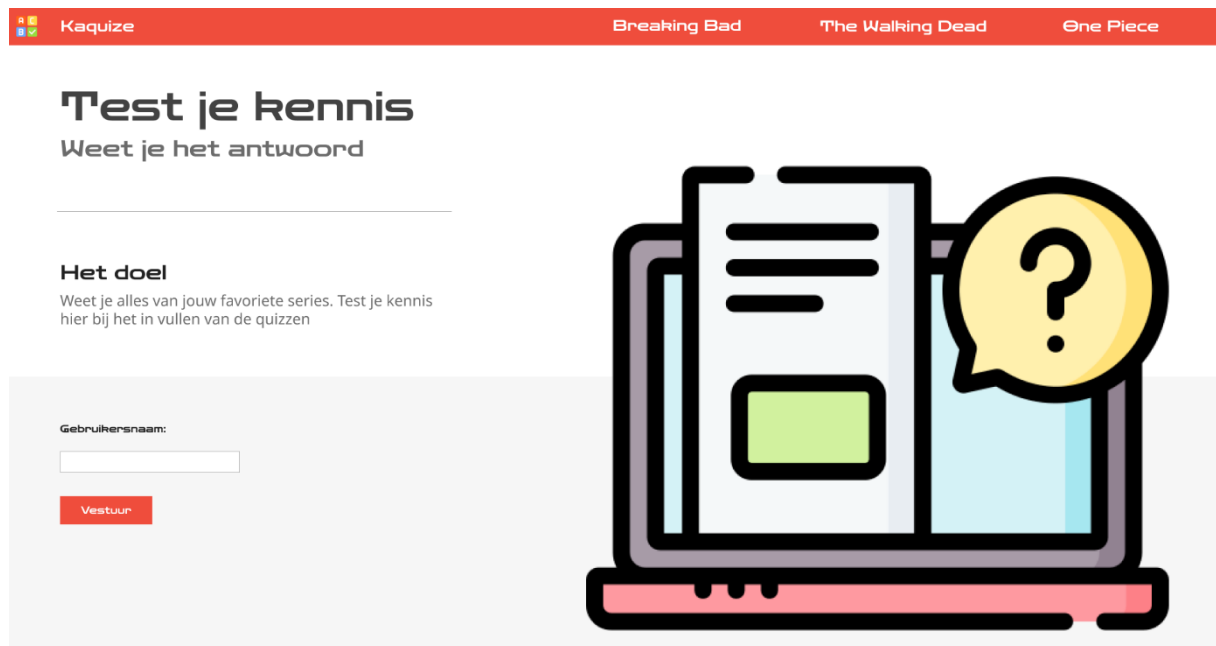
A C B ✓ Kaquize

Breaking Bad The Walking Dead One Piece

Test je kennis

Weet je het antwoord

Het doel

Weet je alles van jouw favoriete series. Test je kennis hier bij het in vullen van de quizzen

Gebruikersnaam:

Vestuur

?